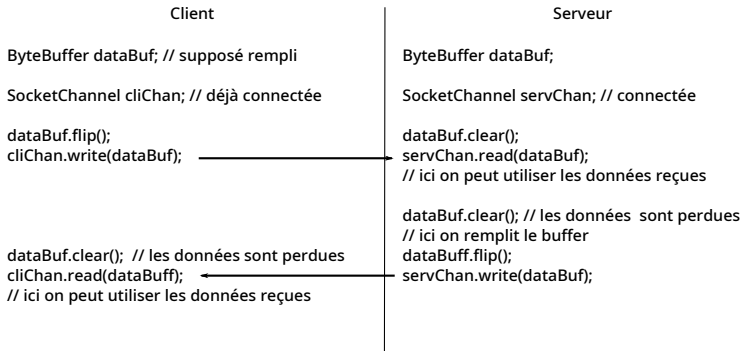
Client

ByteBuffer dataBuf; // supposé rempli

SocketChannel cliChan; // déjà connectée

dataBuf.flip();
cliChan.write(dataBuf);

dataBuf.clear(); // les données sont perdues
cliChan.read(dataBuff);
// ici on peut utiliser les données reçues

Serveur

ByteBuffer dataBuf;

SocketChannel servChan; // connectée

dataBuf.clear();
servChan.read(dataBuf);
// ici on peut utiliser les données reçues

dataBuf.clear(); // les données sont perdues
// ici on remplit le buffer
dataBuff.flip();
servChan.write(dataBuf);